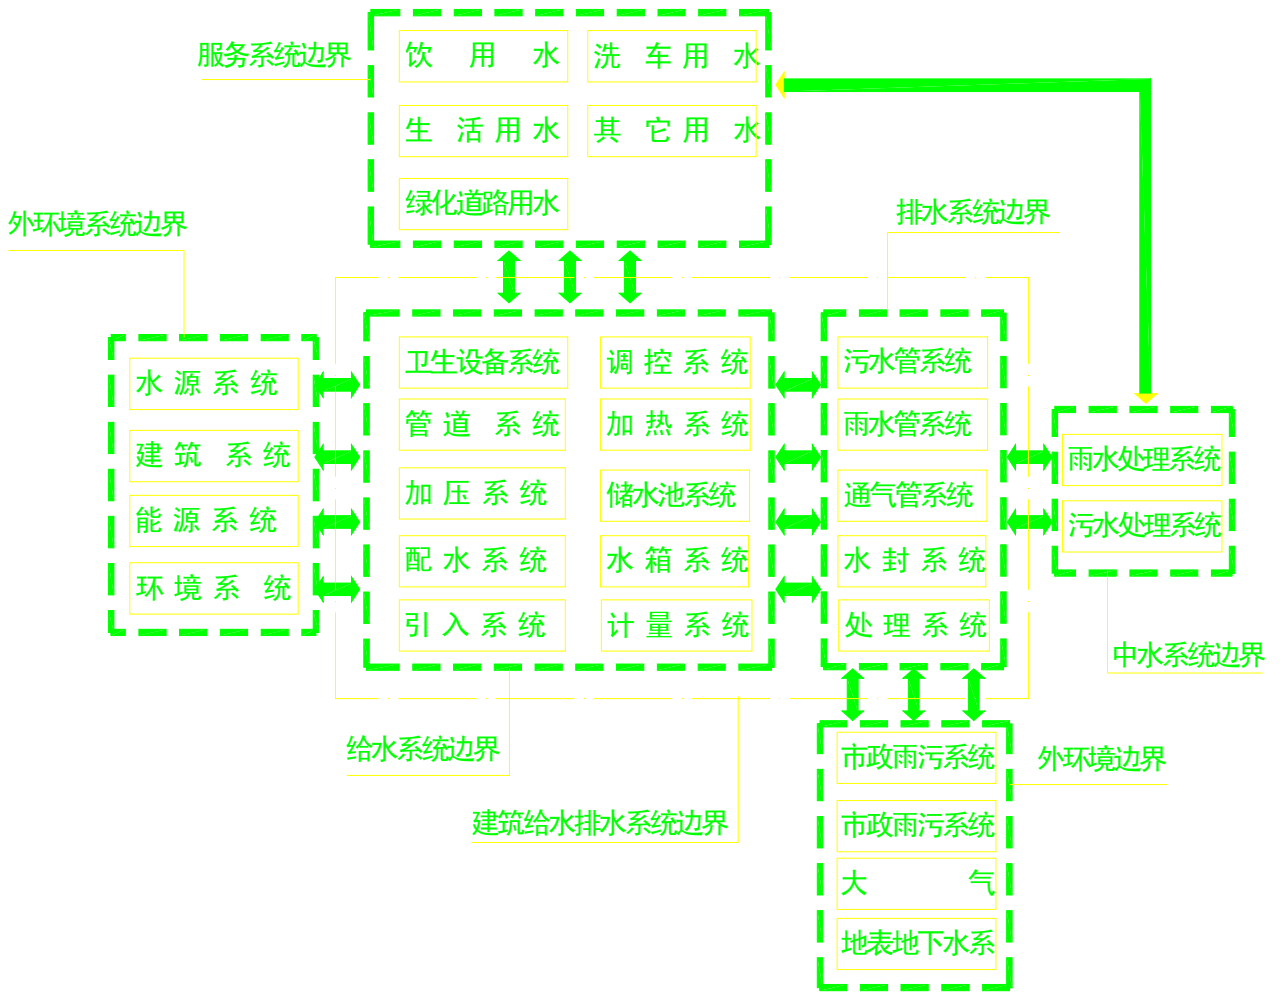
服务系统边界

饮 用 水

洗 车 用 水

生 活 用 水

其 它 用 水

绿化道路用水

外环境系统边界

排水系统边界

水 源 系 统

建 筑 系 统

能 源 系 统

环 境 系 统

卫生设备系统

调 控 系 统

管 道 系 统

加 热 系 统

加 压 系 统

储水池系统

配 水 系 统

水 箱 系 统

引 入 系 统

计 量 系 统

污水管系统

雨水管系统

通气管系统

水 封 系 统

处 理 系 统

雨水处理系统

污水处理系统

中水系统边界

给水系统边界

建筑给水排水系统边界

市政雨污系统

市政雨污系统

大 气

地表地下水系

外环境边界